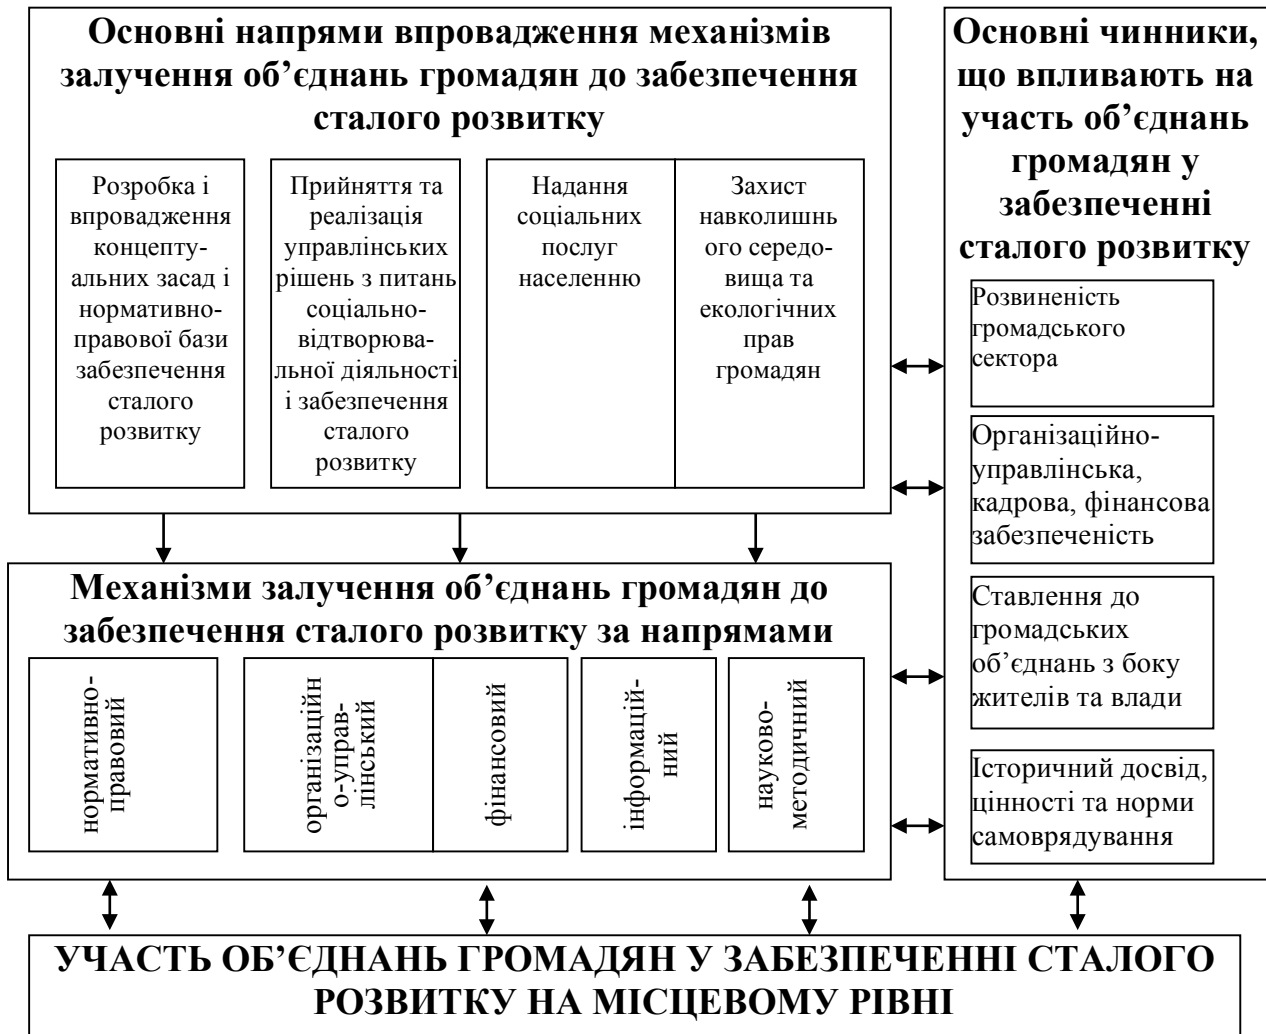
Основні напрями впровадження механізмів залучення об’єднань громадян до забезпечення сталого розвитку

Розробка і впровадження концептуальних засад і нормативно-правової бази забезпечення сталого розвитку

Прийняття та реалізація управлінських рішень з питань соціально-відтворювальної діяльності і забезпечення сталого розвитку

Надання соціальних послуг населенню

Захист навколишнього середовища та екологічних прав громадян

Основні чинники, що впливають на участь об’єднань громадян у забезпеченні сталого розвитку

Розвиненість громадського сектора

Організаційно-управлінська, кадрова, фінансова забезпеченість

Ставлення до громадських об’єднань з боку жителів та влади

Історичний досвід, цінності та норми самоврядування

Механізми залучення об’єднань громадян до забезпечення сталого розвитку за напрямами

нормативно-правовий

організаційно-управлінський

фінансовий

інформаційний

науково-методичний

УЧАСТЬ ОБ’ЄДНАНЬ ГРОМАДЯН У ЗАБЕЗПЕЧЕННІ СТАЛОГО РОЗВИТКУ НА МІСЦЕВОМУ РІВНІ